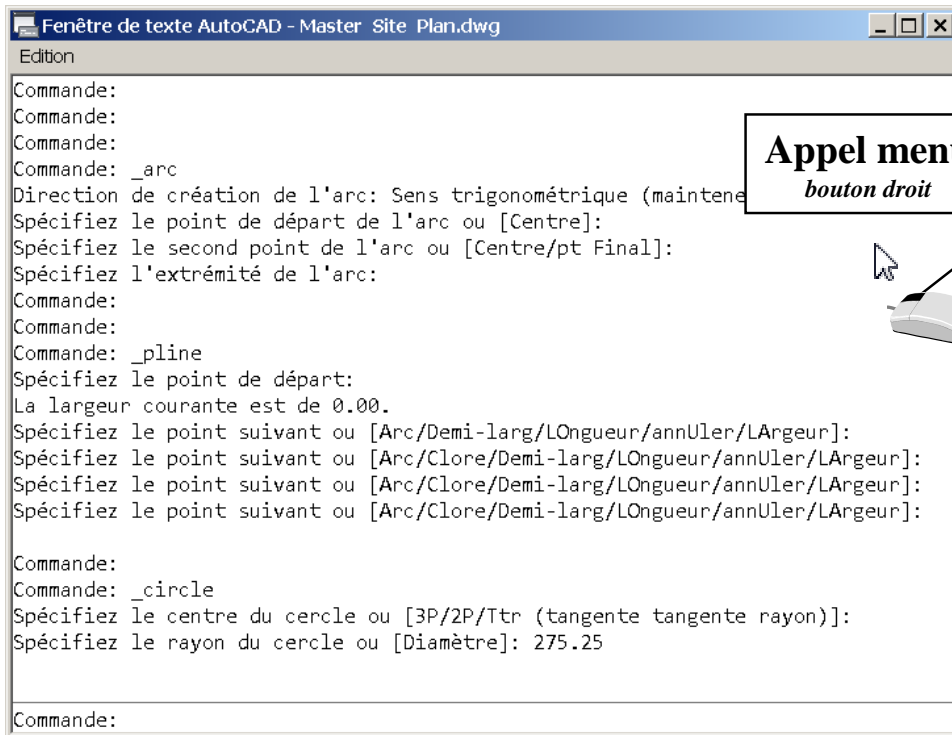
Fenêtre de texte AutoCAD - Master Site Plan.dwg

Edition

Commande:
Commande:
Commande:
Commande: _arc
Direction de création de l'arc: Sens trigonométrique (maintene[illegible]
Spécifiez le point de départ de l'arc ou [Centre]:
Spécifiez le second point de l'arc ou [Centre/pt Final]:
Spécifiez l'extrémité de l'arc:
Commande:
Commande:
Commande: _pline
Spécifiez le point de départ:
La largeur courante est de 0.00.
Spécifiez le point suivant ou [Arc/Demi-larg/LOngueur/annUler/LArgeur]:
Spécifiez le point suivant ou [Arc/Clore/Demi-larg/LOngueur/annUler/LArgeur]:
Spécifiez le point suivant ou [Arc/Clore/Demi-larg/LOngueur/annUler/LArgeur]:
Spécifiez le point suivant ou [Arc/Clore/Demi-larg/LOngueur/annUler/LArgeur]:

Commande:
Commande: _circle
Spécifiez le centre du cercle ou [3P/2P/Ttr (tangente tangente rayon)]:
Spécifiez le rayon du cercle ou [Diamètre]: 275.25

Commande:

Appel men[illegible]
bouton droit